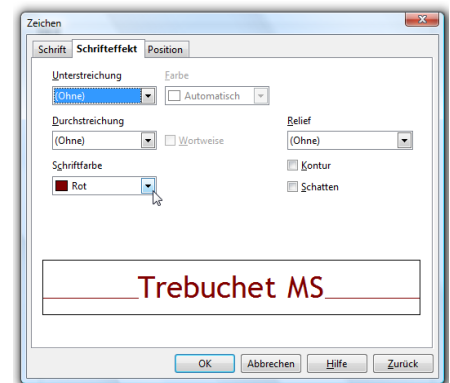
Zeichen

Schrift | Schrifteffekt | Position

Unterstreichung
(Ohne)

Farbe
Automatisch

Durchstreichung
(Ohne)

Wortweise

Relief
(Ohne)

Schriftfarbe
Rot

Kontur

Schatten

Trebuchet MS

OK | Abbrechen | Hilfe | Zurück